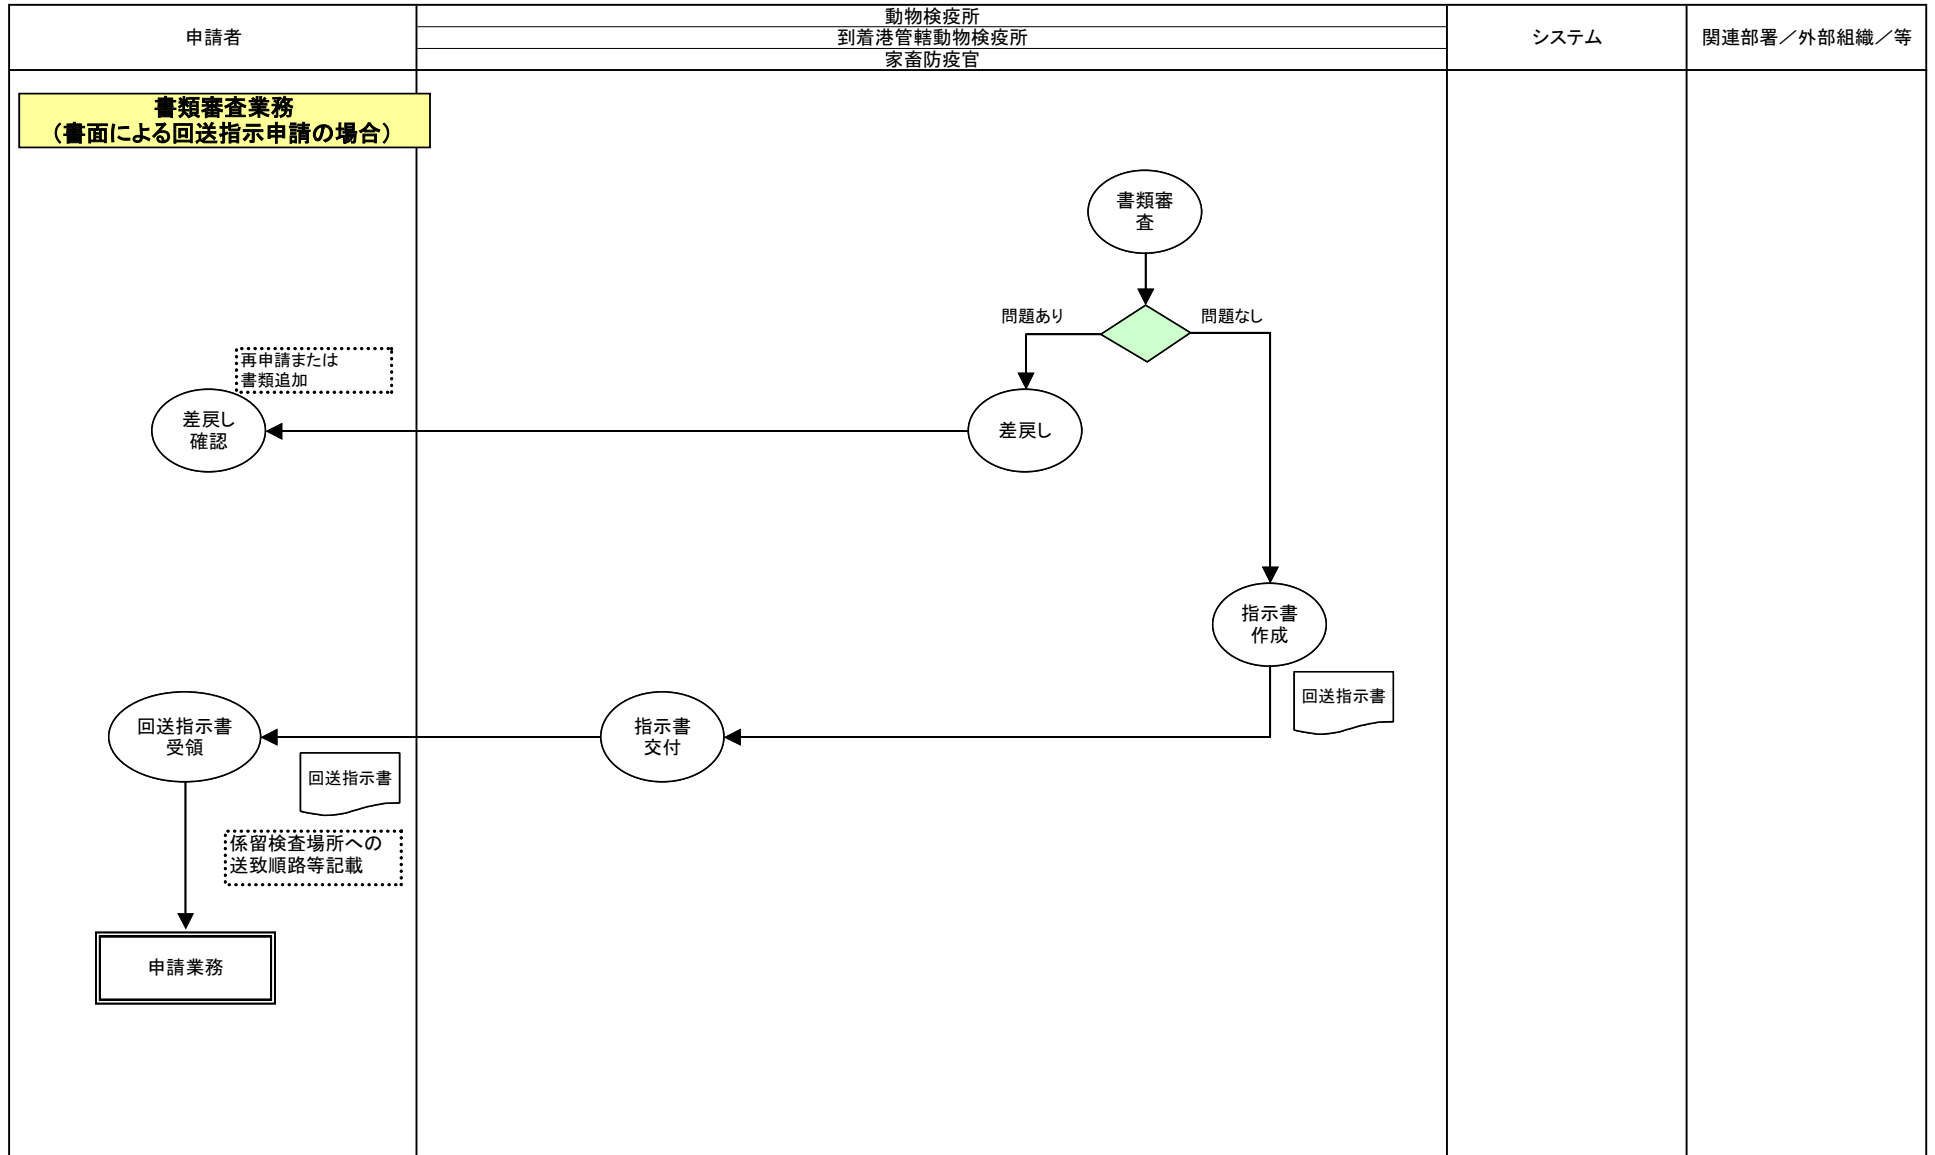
申請者

動物検疫所
到着港管轄動物検疫所
家畜防疫官

システム

関連部署／外部組織／等

書類審査業務
（書面による回送指示申請の場合）

書類審査

問題あり

問題なし

再申請または
書類追加

差戻し
確認

差戻し

指示書
作成

回送指示書

回送指示書
受領

指示書
交付

回送指示書

係留検査場所への
送致順路等記載

申請業務